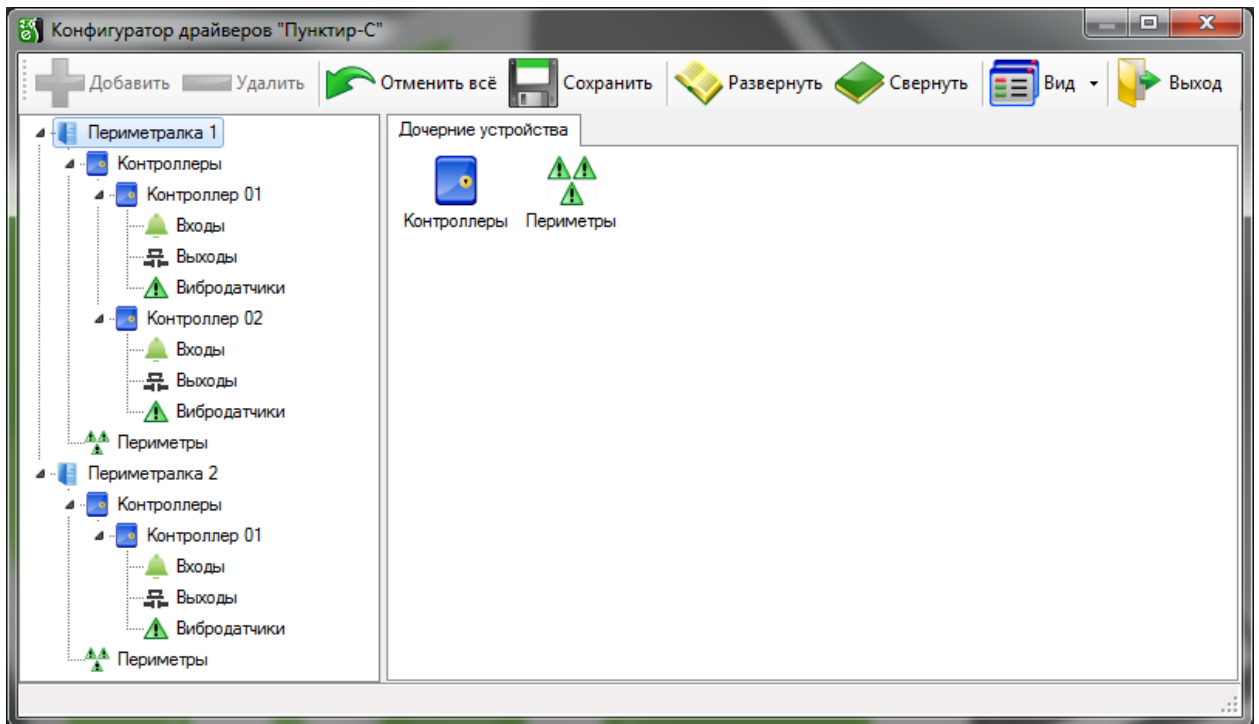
Конфигуратор драйверов "Пунктир-С"

Добавить Удалить Отменить всё Сохранить Развернуть Свернуть Вид Выход

Периметралка 1
Контроллеры
Контроллер 01
Входы
Выходы
Вибродатчики
Контроллер 02
Входы
Выходы
Вибродатчики
Периметры
Периметралка 2
Контроллеры
Контроллер 01
Входы
Выходы
Вибродатчики
Периметры

Дочерние устройства

Контроллеры Периметры